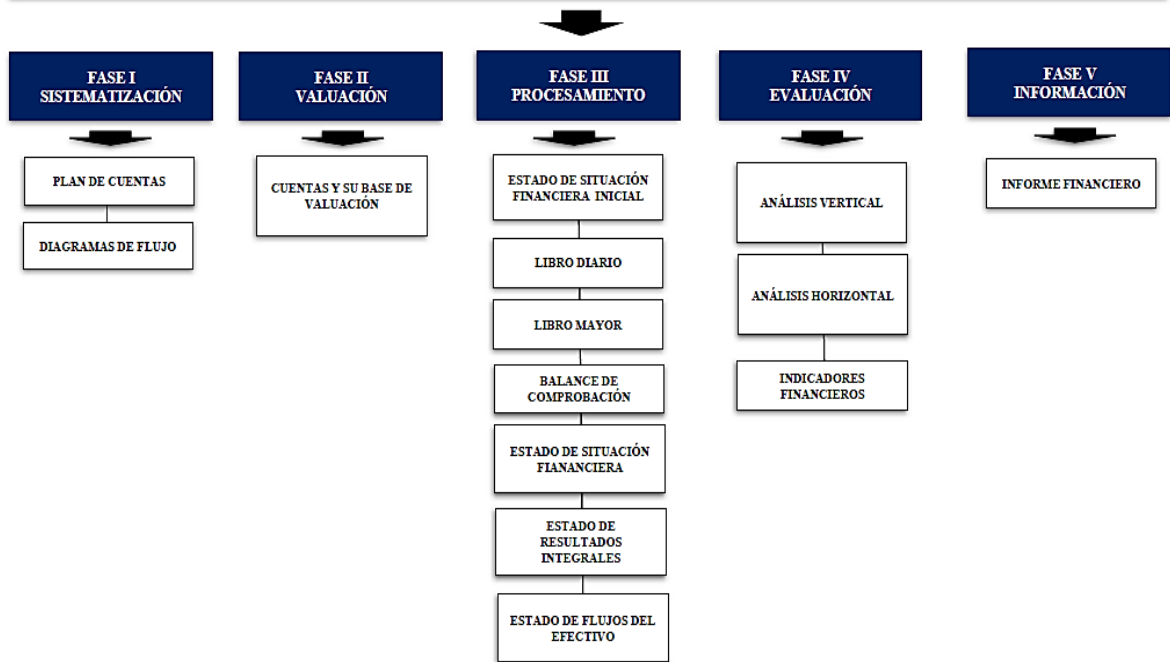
FASE I
SISTEMATIZACIÓN

PLAN DE CUENTAS

DIAGRAMAS DE FLUJO

FASE II
VALUACIÓN

CUENTAS Y SU BASE DE VALUACIÓN

FASE III
PROCESAMIENTO

ESTADO DE SITUACIÓN FINANCIERA INICIAL

LIBRO DIARIO

LIBRO MAYOR

BALANCE DE COMPROBACIÓN

ESTADO DE SITUACIÓN FIANANCIERA

ESTADO DE RESULTADOS INTEGRALES

ESTADO DE FLUJOS DEL EFECTIVO

FASE IV
EVALUACIÓN

ANÁLISIS VERTICAL

ANÁLISIS HORIZONTAL

INDICADORES FINANCIEROS

FASE V
INFORMACIÓN

INFORME FINANCIERO